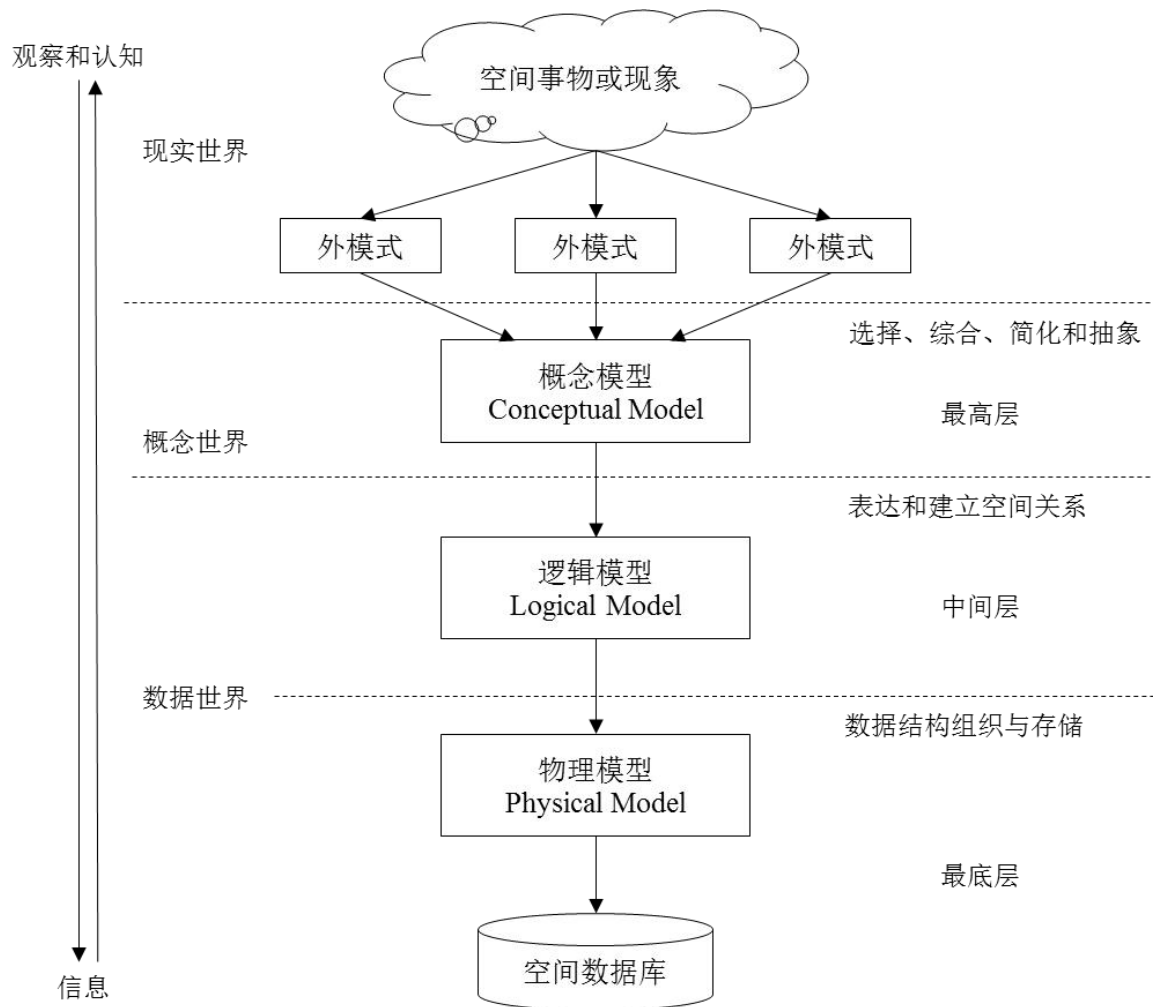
观察和认知

空间事物或现象

现实世界

外模式

外模式

外模式

选择、综合、简化和抽象

概念模型
Conceptual Model

最高层

概念世界

表达和建立空间关系

逻辑模型
Logical Model

中间层

数据世界

数据结构组织与存储

物理模型
Physical Model

最底层

空间数据库

信息